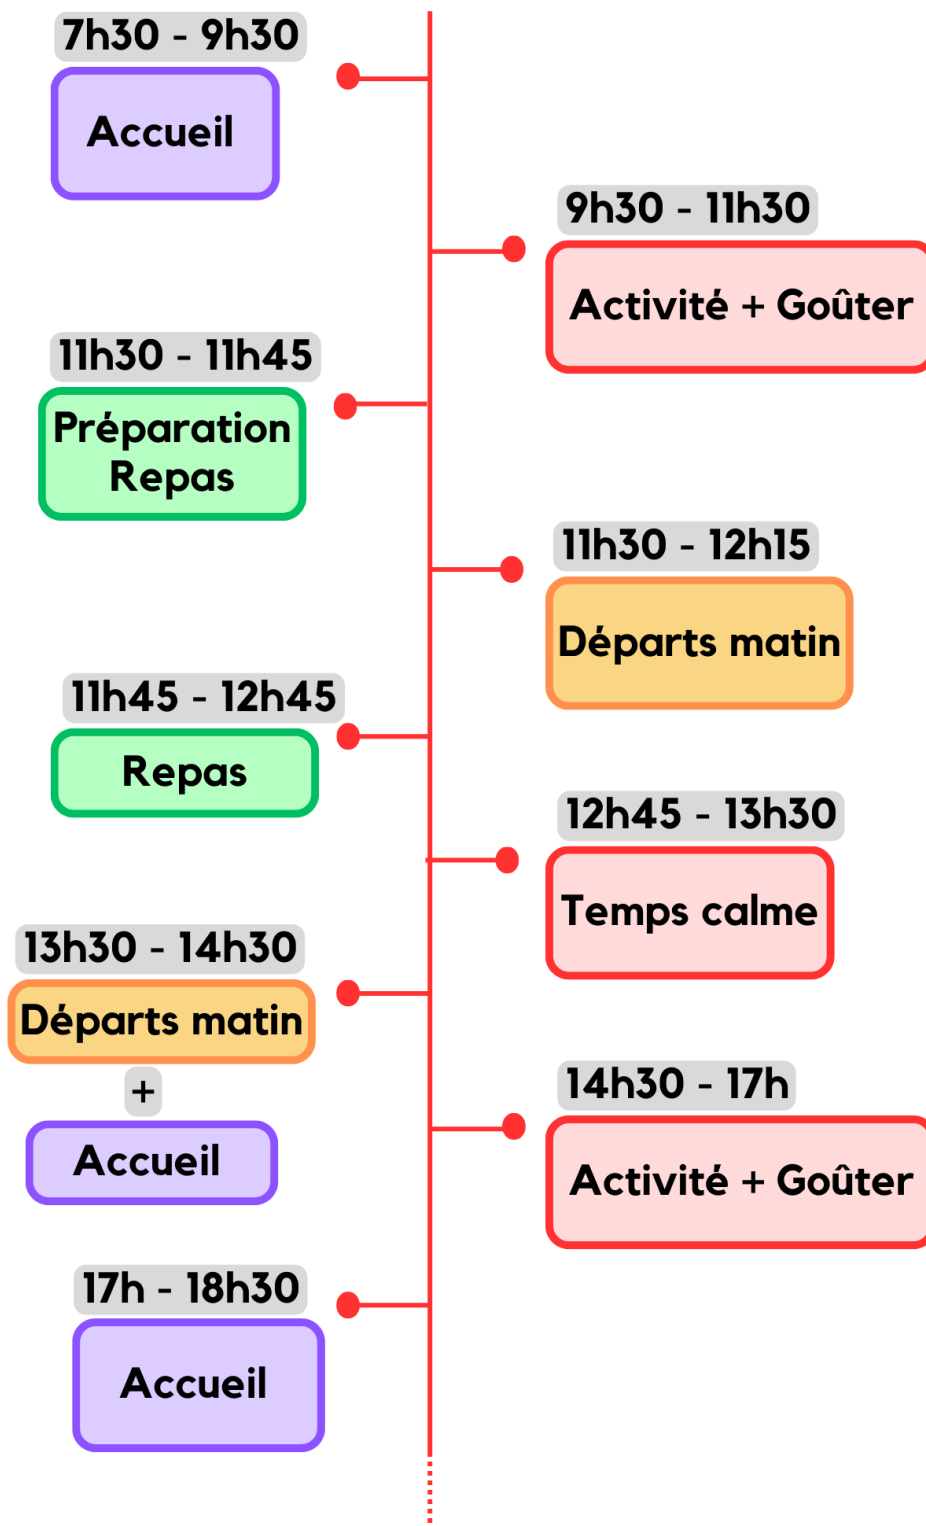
7h30 - 9h30

Accueil

9h30 - 11h30

Activité + Goûter

11h30 - 11h45

Préparation Repas

11h30 - 12h15

Départs matin

11h45 - 12h45

Repas

12h45 - 13h30

Temps calme

13h30 - 14h30

Départs matin

+

Accueil

14h30 - 17h

Activité + Goûter

17h - 18h30

Accueil